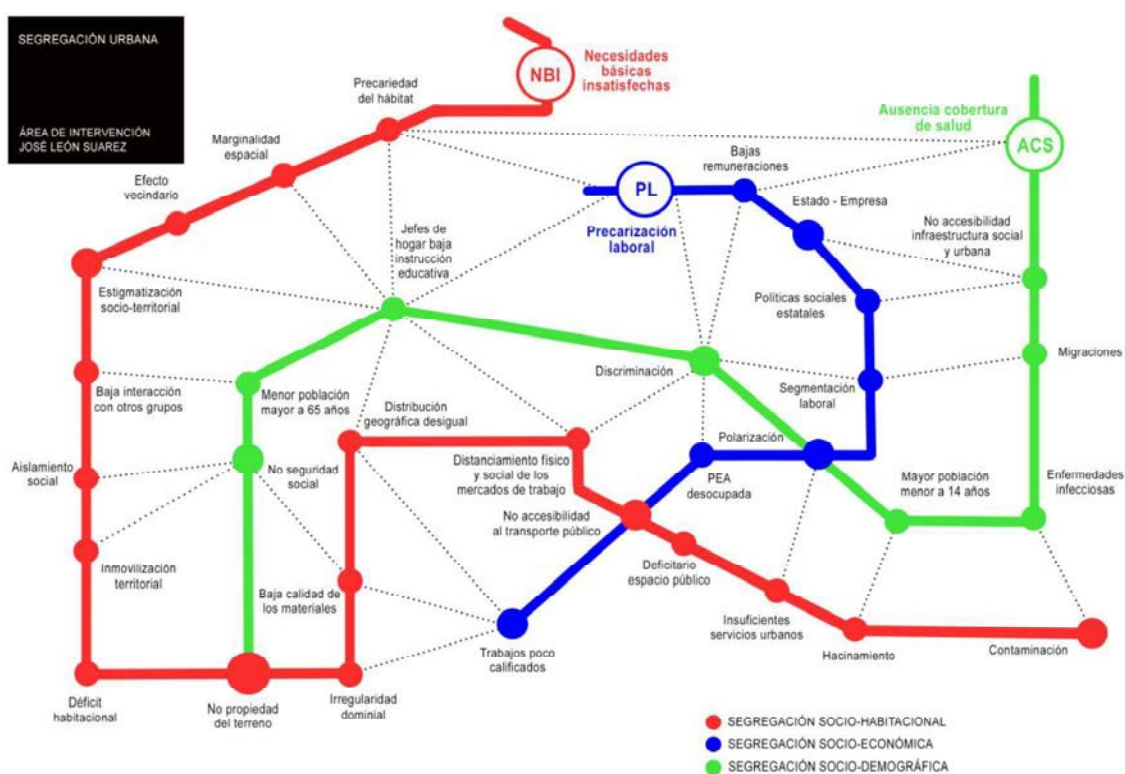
SEGREGACIÓN URBANA

ÁREA DE INTERVENCIÓN
JOSÉ LEÓN SUAREZ

NBI
Necesidades básicas insatisfechas

Ausencia cobertura de salud

ACS

PL

Precarización laboral

Precariedad del hábitat

Marginalidad espacial

Efecto vecindario

Bajas remuneraciones

Estado - Empresa

No accesibilidad infraestructura social y urbana

Jefes de hogar baja instrucción educativa

Estigmatización socio-territorial

Políticas sociales estatales

Migraciones

Discriminación

Segmentación laboral

Baja interacción con otros grupos

Menor población mayor a 65 años

Distribución geográfica desigual

Polarización

Aislamiento social

No seguridad social

Distanciamiento físico y social de los mercados de trabajo

PEA desocupada

Mayor población menor a 14 años

Enfermedades infecciosas

No accesibilidad al transporte público

Inmovilización territorial

Deficitario espacio público

Baja calidad de los materiales

Insuficientes servicios urbanos

Trabajos poco calificados

Hacinamiento

Contaminación

Déficit habitacional

No propiedad del terreno

Irregularidad dominial

SEGREGACIÓN SOCIO-HABITACIONAL
SEGREGACIÓN SOCIO-ECONÓMICA
SEGREGACIÓN SOCIO-DEMOGRÁFICA